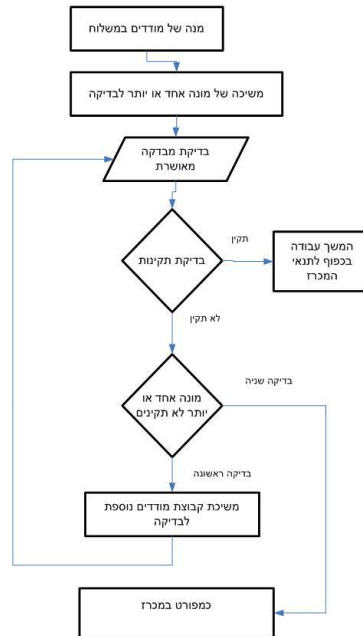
מנה של מודדים במשלוח

משיכה של מונה אחד או יותר לבדיקה

בדיקת מבדקה מאושרת

בדיקת תקינות

תקין

המשך עבודה בכפוף לתנאי המכרז

לא תקין

מונה אחד או יותר לא תקינים

בדיקה שניה

בדיקה ראשונה

משיכת קבוצת מודדים נוספת לבדיקה

כמפורט במכרז